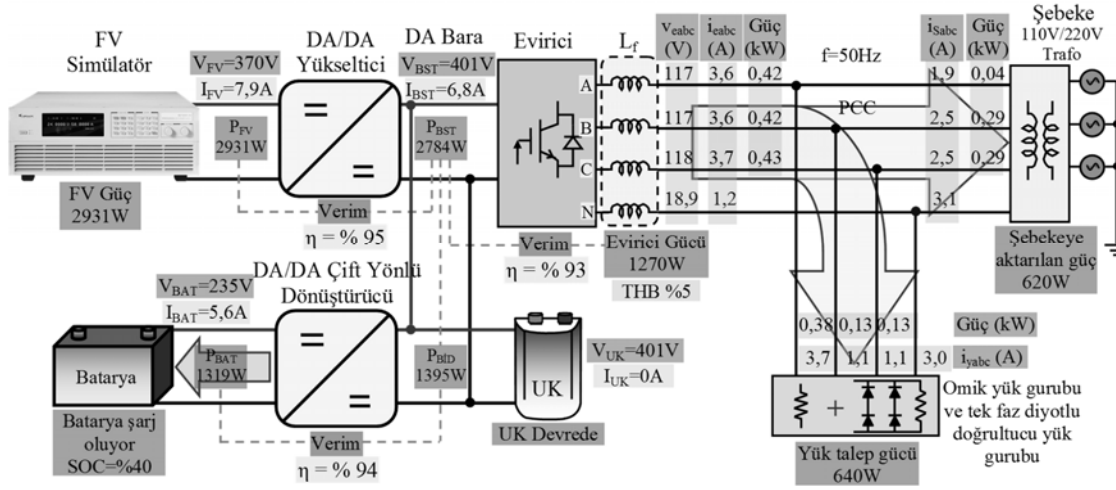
FV Simülatör

$V_{FV}$=370V
$I_{FV}$=7,9A

$P_{FV}$
2931W

FV Güç
2931W

DA/DA Yükseltici

Verim
η = % 95

DA Bara
$V_{BST}$=401V
$I_{BST}$=6,8A

$P_{BST}$
2784W

Evirici

A
B
C
N

Verim
η = % 93

$L_f$

Evirici Gücü
1270W

THB %5

| $v_{eabc}$ (V) | $i_{eabc}$ (A) | Güç (kW) |
|---|---|---|
| 117 | 3,6 | 0,42 |
| 117 | 3,6 | 0,42 |
| 118 | 3,7 | 0,43 |
| 18,9 | 1,2 | |

f=50Hz

PCC

| $i_{Sabc}$ (A) | Güç (kW) |
|---|---|
| 1,9 | 0,04 |
| 2,5 | 0,29 |
| 2,5 | 0,29 |
| 3,1 | |

Şebeke
110V/220V
Trafo

Şebekeye aktarılan güç
620W

DA/DA Çift Yönlü Dönüştürücü

$V_{BAT}$=235V
$I_{BAT}$=5,6A

$P_{BAT}$
1319W

Batarya

Batarya şarj oluyor
SOC=%40

$P_{BİD}$
1395W

Verim
η = % 94

UK

$V_{UK}$=401V
$I_{UK}$=0A

UK Devrede

0,38 0,13 0,13 Güç (kW)
3,7 1,1 1,1 3,0 $i_{yabc}$ (A)

+

Omik yük gurubu ve tek faz diyotlu doğrultucu yük gurubu

Yük talep gücü
640W